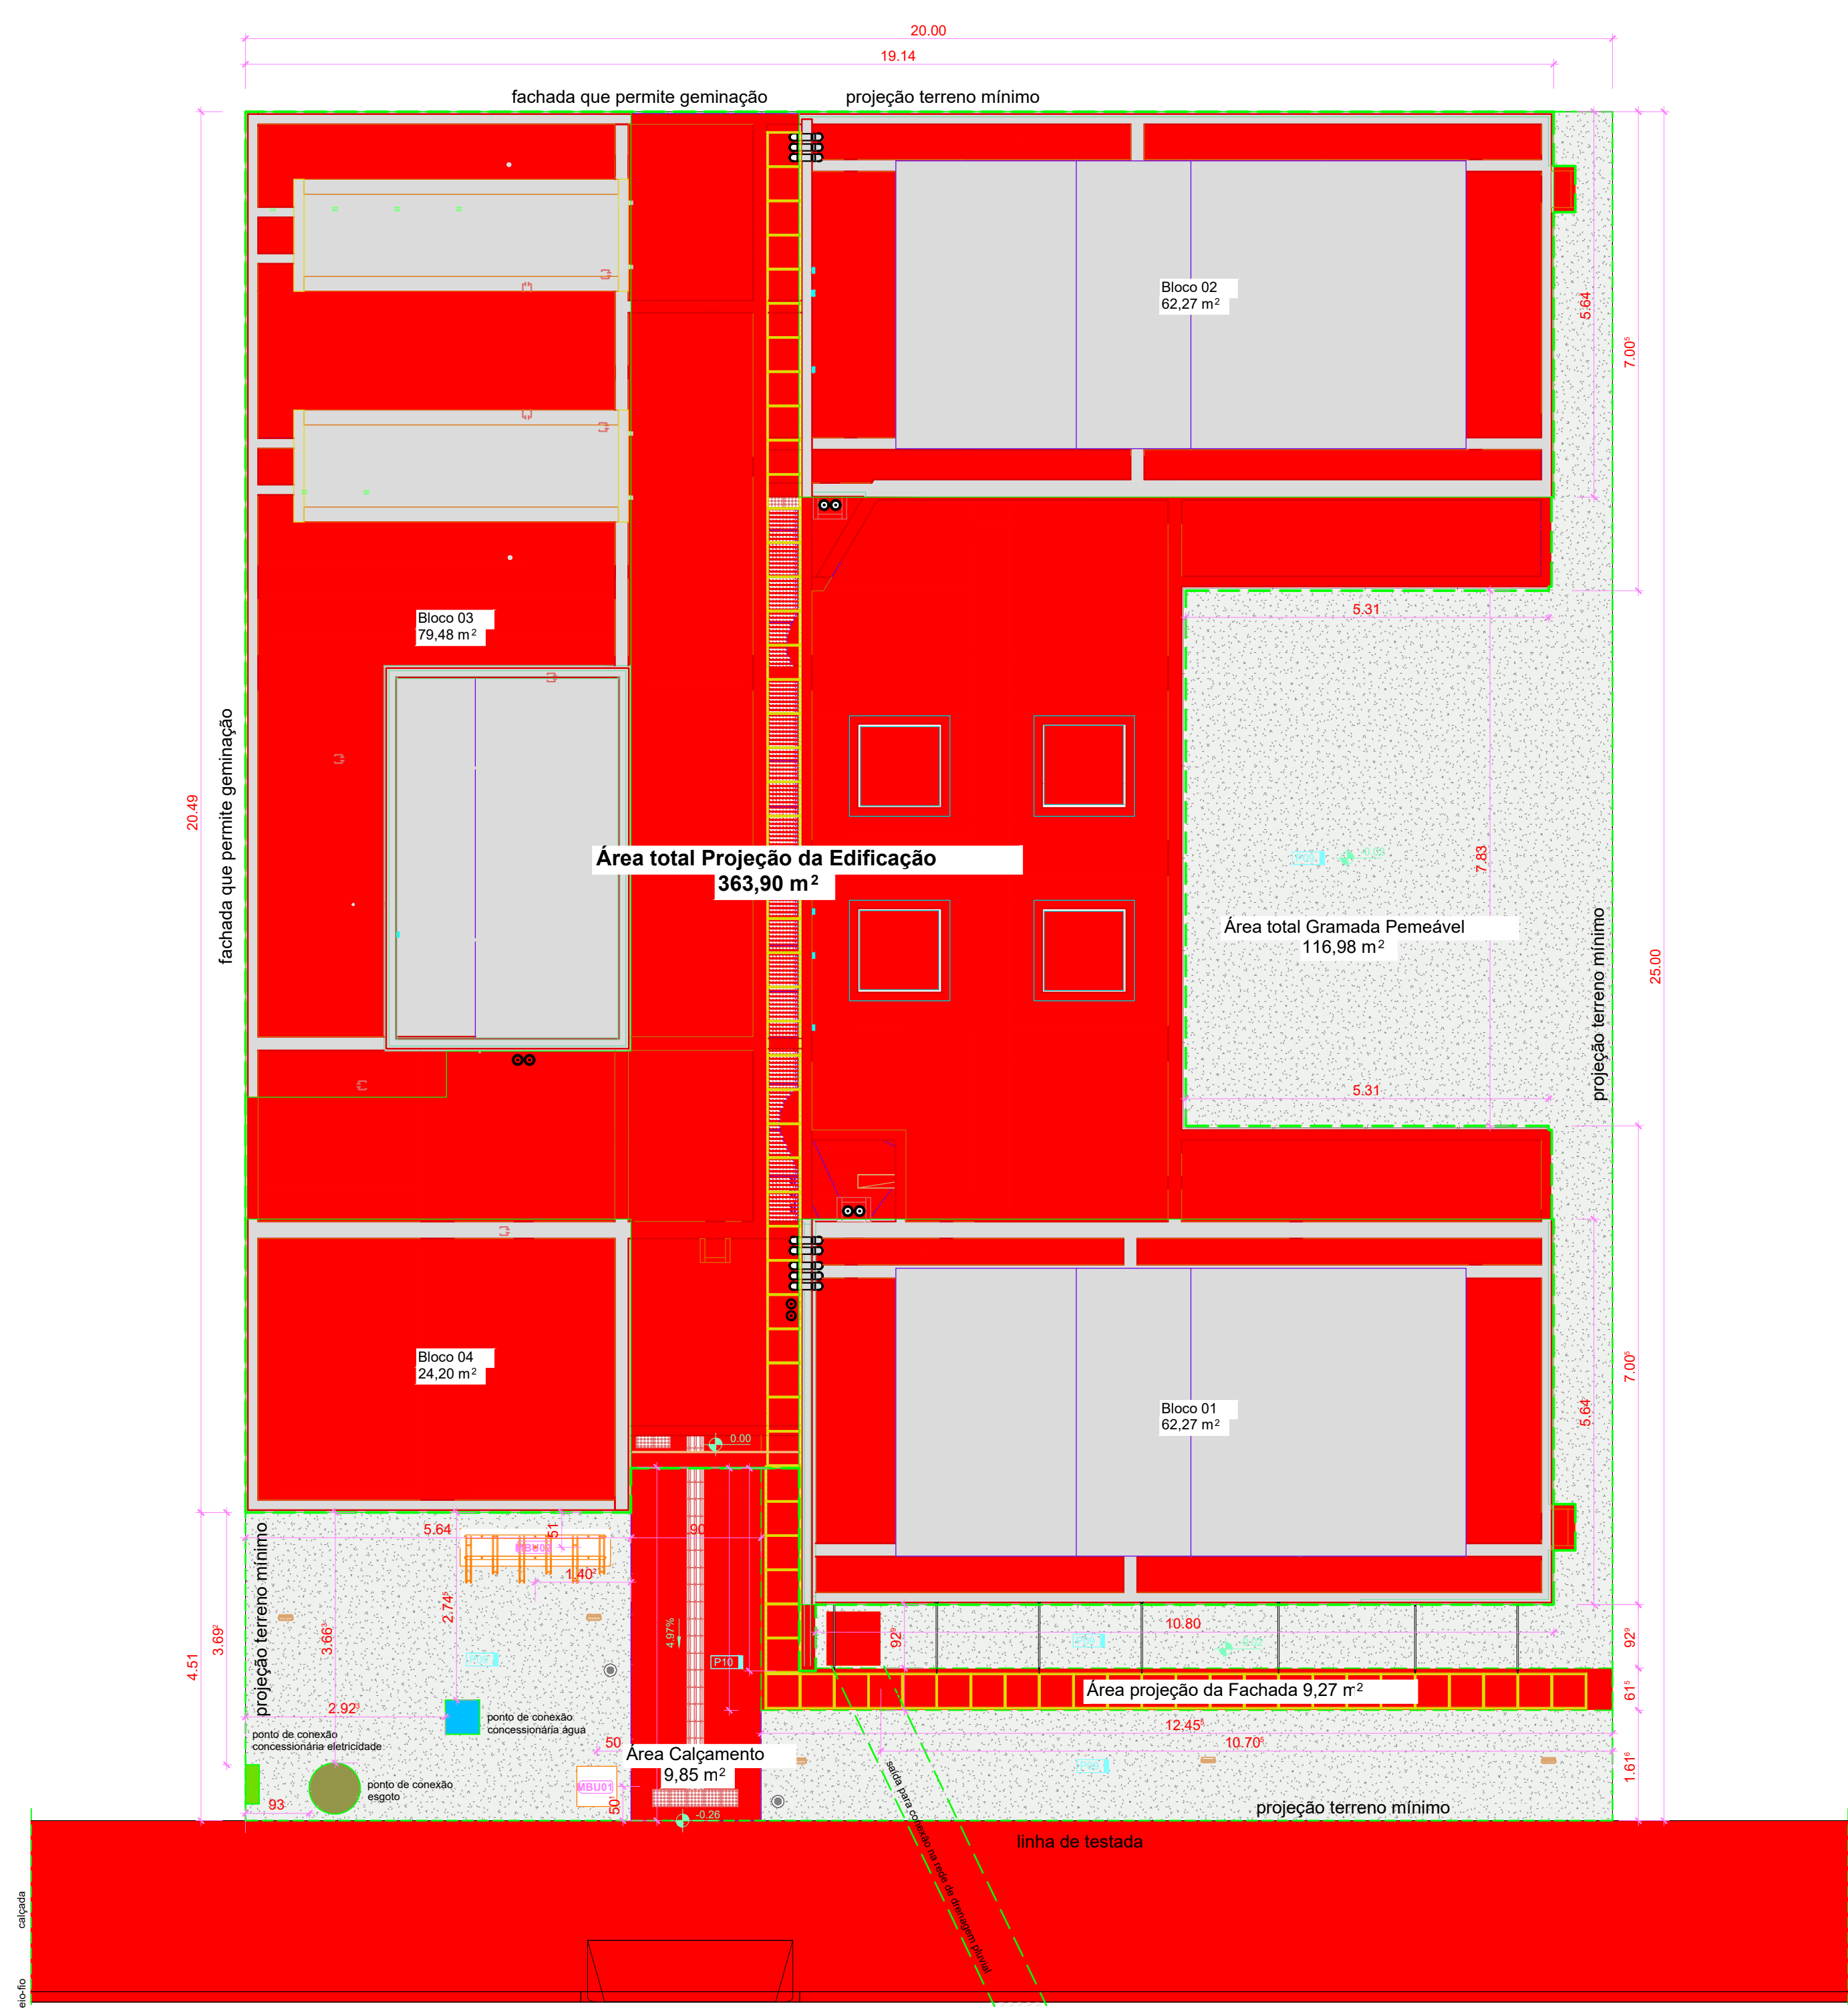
20.00
19.14
fachada que permite geminação
projeção terreno mínimo
Bloco 02
62,27 m²
5.64
7.00
Bloco 03
79,48 m²
20.49
fachada que permite geminação
5.31
7.83
Área total Projeção da Edificação
363,90 m²
Área total Gramada Pemeável
116,98 m²
25.00
projeção terreno mínimo
5.31
Bloco 04
24,20 m²
Bloco 01
62,27 m²
7.00
5.64
0.00
5.64
51
90
1.40
4.97%
10.80
92
92
2.74
3.66
3.69
4.51
projeção terreno mínimo
P10
61
Área projeção da Fachada 9,27 m²
2.92
ponto de conexão concessionária água
ponto de conexão concessionária eletricidade
12.45
50
10.70
Área Calçamento
9,85 m²
1.61
ponto de conexão esgoto
MBU01
93
50
-0.26
projeção terreno mínimo
saída para conexão na rede de drenagem pluvial
linha de testada
calçada
eio-fio